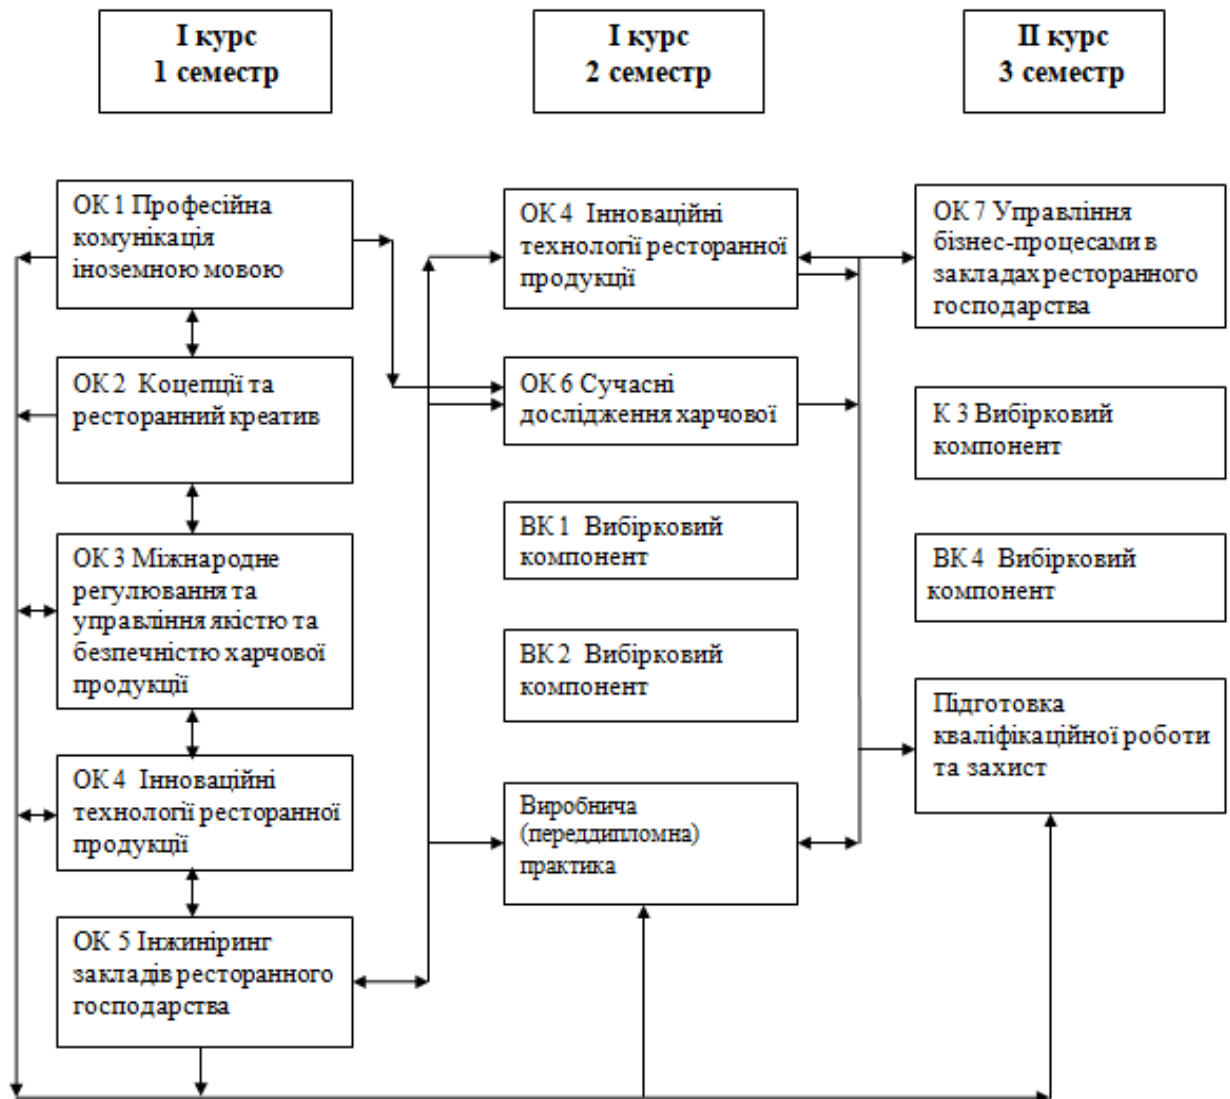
І курс
1 семестр

І курс
2 семестр

ІІ курс
3 семестр

ОК 1 Професійна комунікація іноземною мовою

ОК 2 Коцепції та ресторанний креатив

ОК 3 Міжнародне регулювання та управління якістю та безпечністю харчової продукції

ОК 4 Інноваційні технології ресторанної продукції

ОК 5 Інжиніринг закладів ресторанного господарства

ОК 4 Інноваційні технології ресторанної продукції

ОК 6 Сучасні дослідження харчової

ВК 1 Вибірковий компонент

ВК 2 Вибірковий компонент

Виробнича (переддипломна) практика

ОК 7 Управління бізнес-процесами в закладах ресторанного господарства

К 3 Вибірковий компонент

ВК 4 Вибірковий компонент

Підготовка кваліфікаційної роботи та захист